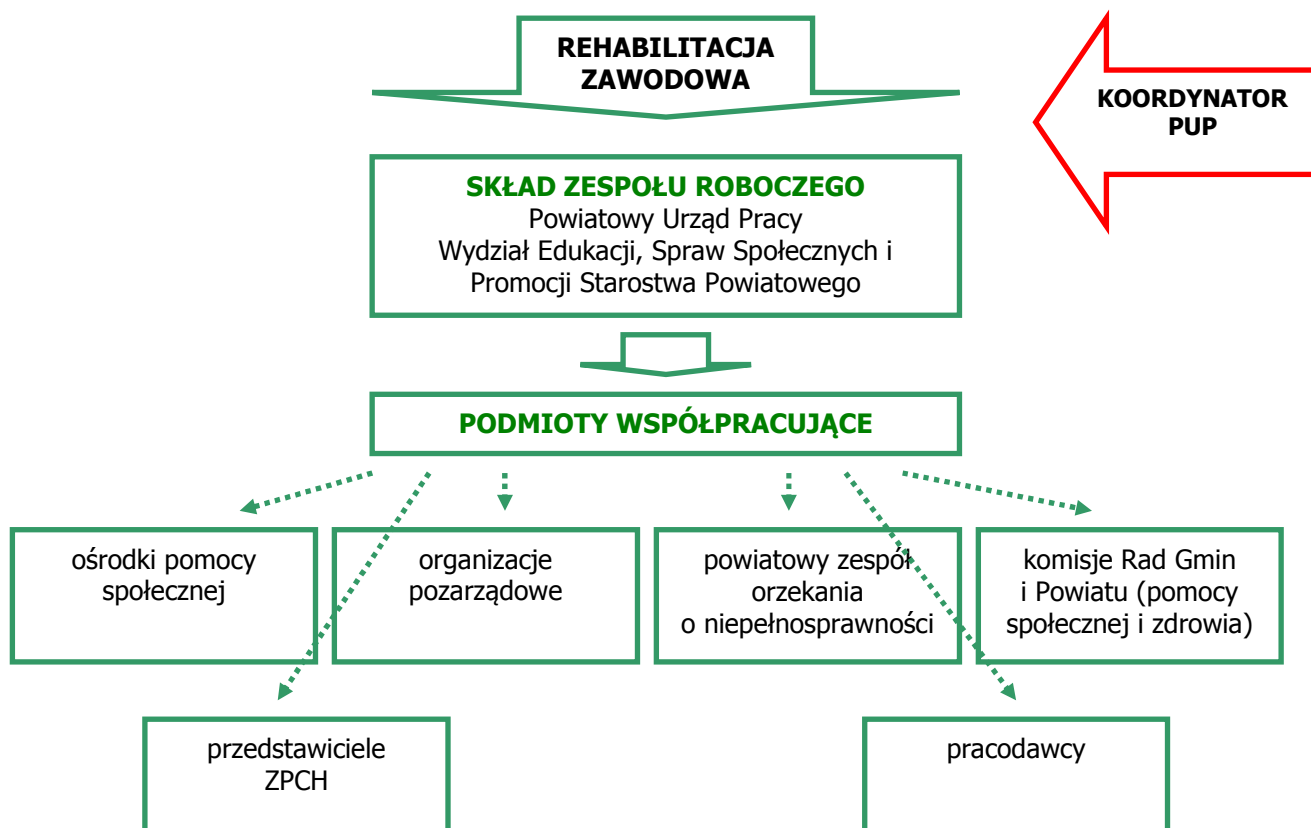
REHABILITACJA ZAWODOWA

KOORDYNATOR PUP

SKŁAD ZESPOŁU ROBOCZEGO
Powiatowy Urząd Pracy
Wydział Edukacji, Spraw Społecznych i Promocji Starostwa Powiatowego

PODMIOTY WSPÓŁPRACUJĄCE

ośrodki pomocy społecznej

organizacje pozarządowe

powiatowy zespół orzekania o niepełnosprawności

komisje Rad Gmin i Powiatu (pomocy społecznej i zdrowia)

przedstawiciele ZPCH

pracodawcy